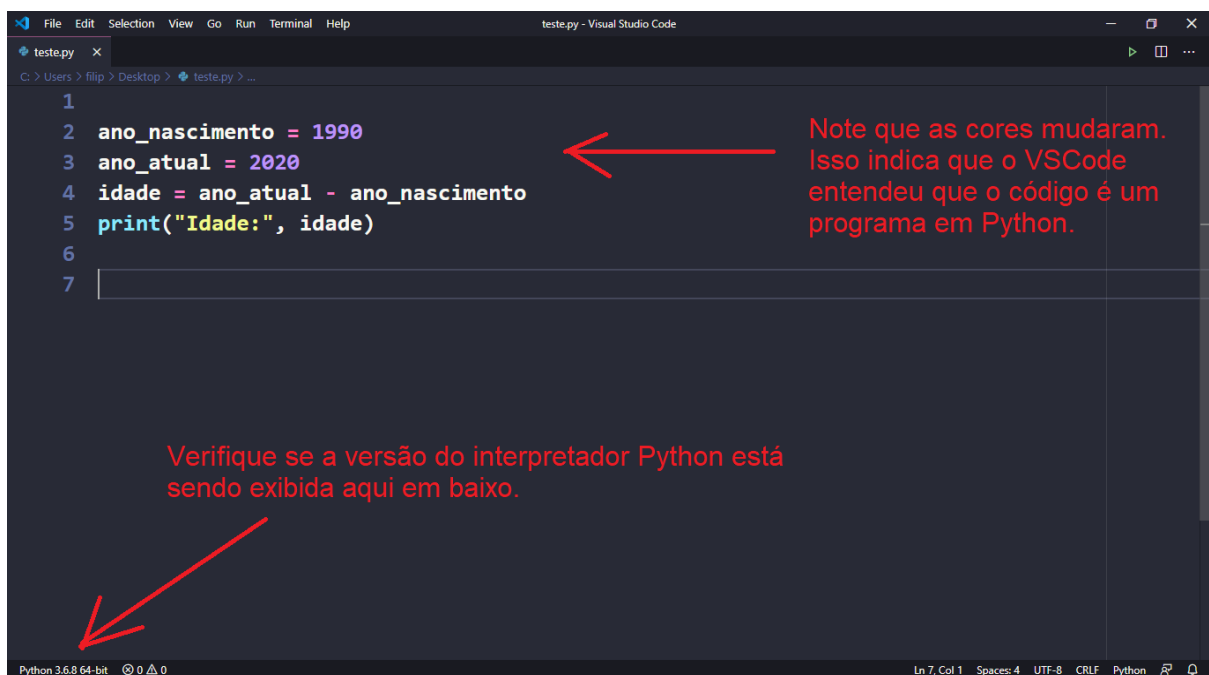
File Edit Selection View Go Run Terminal Help
teste.py - Visual Studio Code

teste.py ×

C: > Users > filip > Desktop > teste.py > ...

1
2 ano_nascimento = 1990
3 ano_atual = 2020
4 idade = ano_atual - ano_nascimento
5 print("Idade:", idade)
6
7

Note que as cores mudaram. Isso indica que o VSCode entendeu que o código é um programa em Python.

Verifique se a versão do interpretador Python está sendo exibida aqui em baixo.

Python 3.6.8 64-bit ⊗ 0 ⚠ 0 Ln 7, Col 1 Spaces: 4 UTF-8 CRLF Python